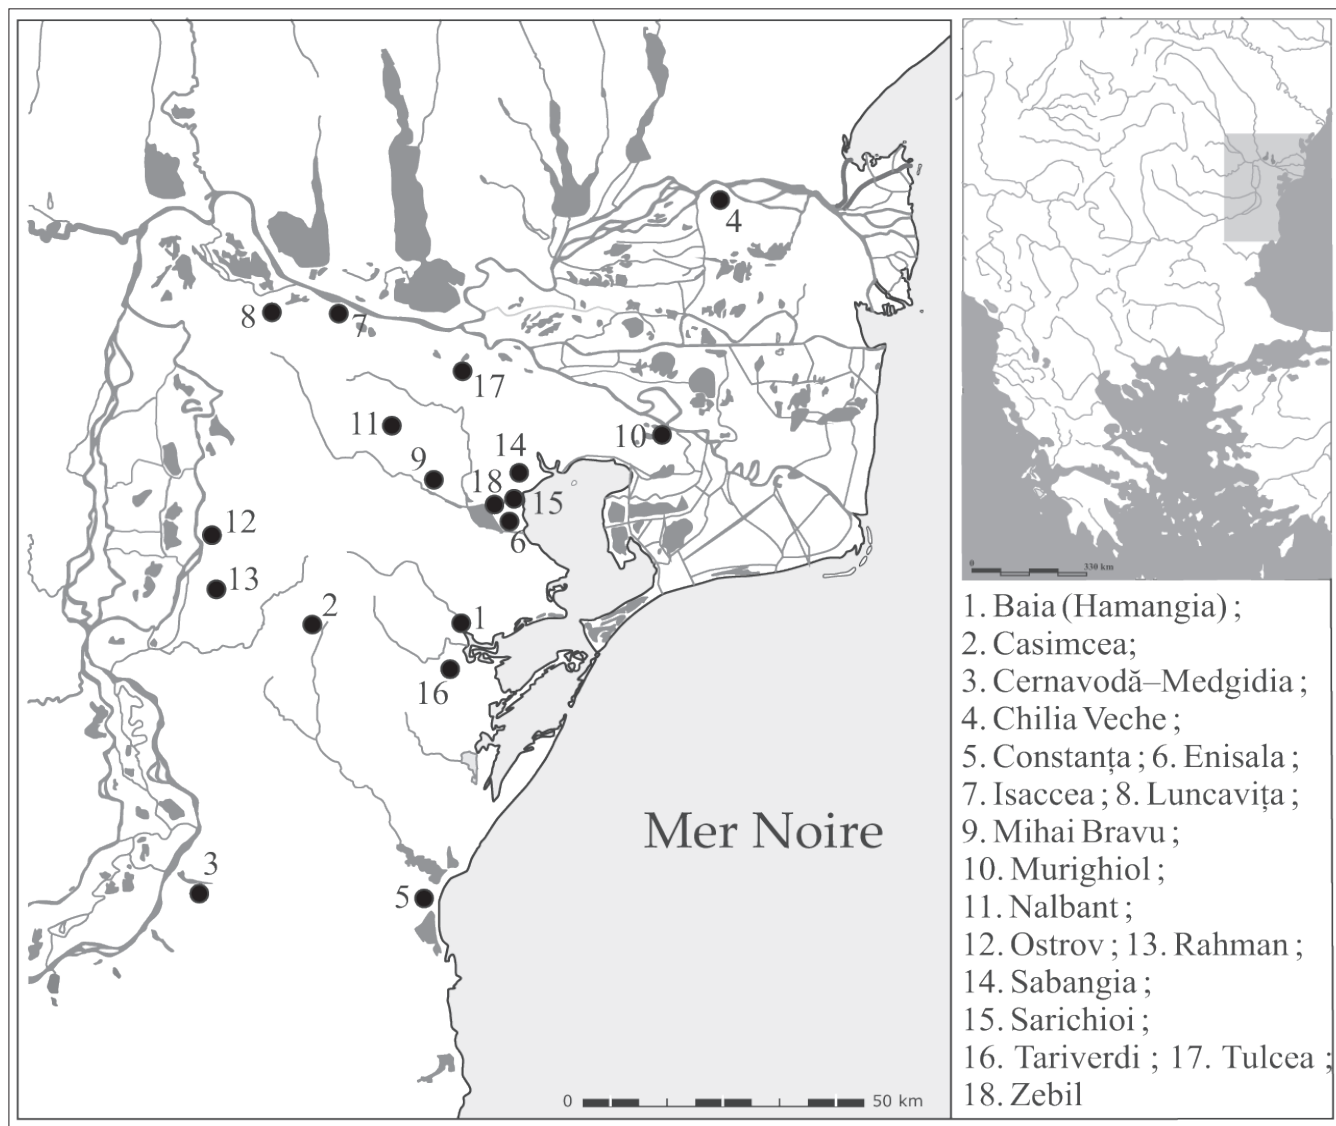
4

8 7

17

11

10

14

9

18 15

6

12

13

2

1

16

Mer Noire

3

5

0 50 km

0 330 km

1. Baia (Hamangia) ;
2. Casimcea;
3. Cernavodă–Medgidia ;
4. Chilia Veche ;
5. Constanța ; 6. Enisala ;
7. Isaccea ; 8. Luncavița ;
9. Mihai Bravu ;
10. Murighiol ;
11. Nalbant ;
12. Ostrov ; 13. Rahman ;
14. Sabangia ;
15. Sarichioi ;
16. Tariverdi ; 17. Tulcea ;
18. Zebil